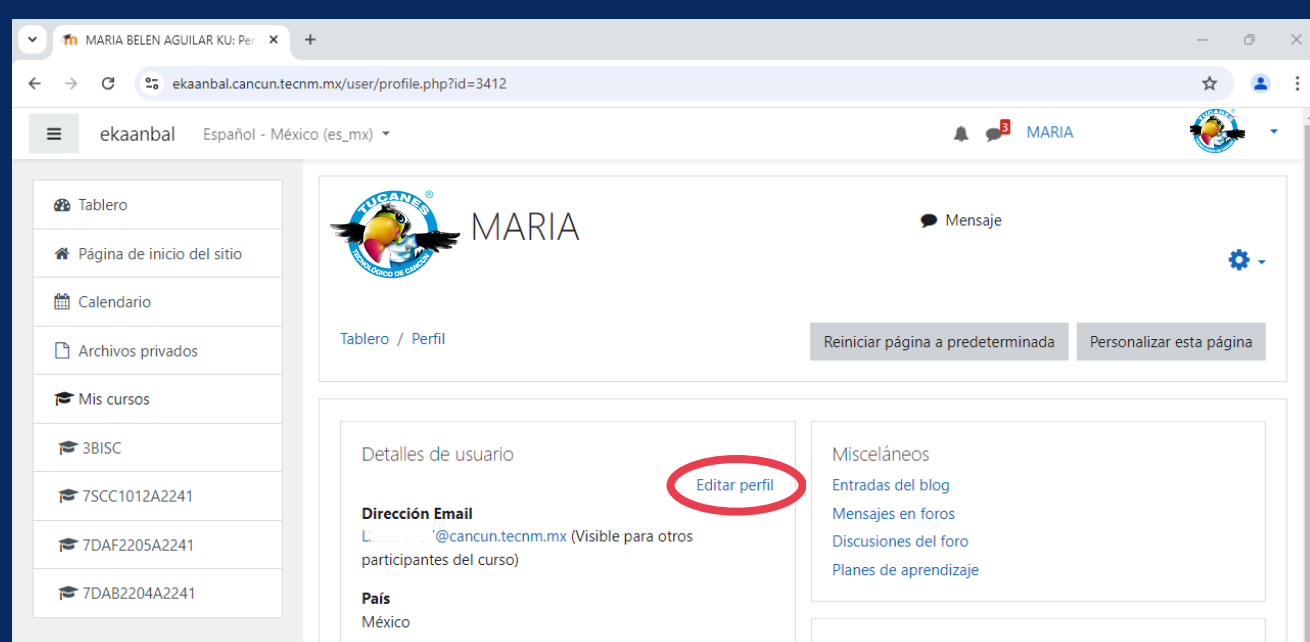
MARIA BELEN AGUILAR KU: Per

ekaanbal.cancun.tecnm.mx/user/profile.php?id=3412

ekaanbal Español - México (es_mx)

3

MARIA

Tablero

Página de inicio del sitio

Calendario

Archivos privados

Mis cursos

3BISC

7SCC1012A2241

7DAF2205A2241

7DAB2204A2241

TUCANES
TECNOLÓGICO DE CANCÚN

MARIA

Mensaje

Tablero / Perfil

Reiniciar página a predeterminada

Personalizar esta página

Detalles de usuario

Editar perfil

Dirección Email
L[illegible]@cancun.tecnm.mx (Visible para otros participantes del curso)

País
México

Misceláneos

Entradas del blog

Mensajes en foros

Discusiones del foro

Planes de aprendizaje